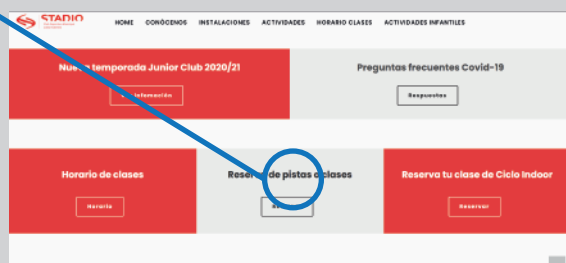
STADIO

HOME CONÓCENOS INSTALACIONES ACTIVIDADES HORARIO CLASES ACTIVIDADES INFANTILES

Nueva temporada Junior Club 2020/21

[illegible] información

Preguntas frecuentes Covid-19

Respuestas

Horario de clases

Horario

Reserva de pistas o clases

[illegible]

Reserva tu clase de Ciclo Indoor

Reservar